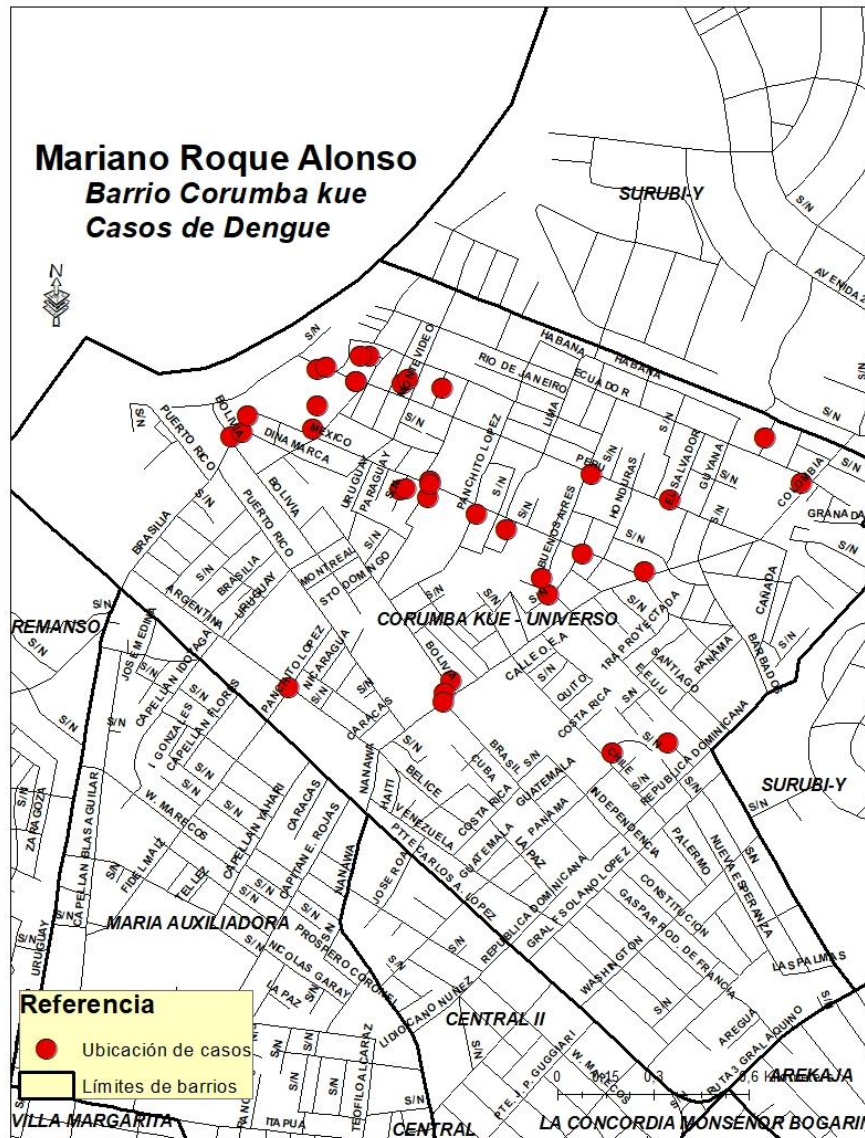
Mariano Roque Alonso
Barrio Corumba kue
Casos de Dengue

N

SURUBI-Y
S/N
AVENIDA

S/N
MONTEVIDEO
HABANA
HABANA
RIO DE JANEIRO
ECUADOR
N/S
PUERTO RICO
BOLIVIA
S/N
LIMA
S/N
MEXICO
DINAMARCA
URUGUAY
PARAGUAY
PANCHITO LOPEZ
PERU S/N
HONDURAS
EL SALVADOR
GUYANA
S/N
COLOMBIA
S/N
GRANADA
S/N
BOLIVIA
PUERTO RICO
S/N
BRASILIA
BRASILIA
MONTREAL
STO DOMINGO
S/N
BUENOS AIRES
S/N
S/N
S/N
CAÑADA
ARGENTINA
URUGUAY
S/N
S/N
S/N
1RA PROYECTADA
REMANSO
CORUMBA KUE - UNIVERSO
S/N
JOSE MEDINA
CAPELLAN IDOYAGA
PANCHITO LOPEZ
NICARAGUA
BOLIVIA
CALLE O.E.A
SANTIAGO
PANAMA
BARBADOS
S/N
CAPELLAN FLORES
S/N
S/N
S/N
QUITO
EEUU
S/N
I. GONZALES
CAPELLAN
CARACAS
COSTA RICA
SN
REPUBLICA DOMINICANA
S/N
S/N
S/N
S/N
BRASIL S/N
CHILE
S/N
SURUBI-Y
ZARAGOZA
CAPELLAN BLAS AGUILAR
S/N
W. MARECOS
S/N
CAPELLAN YAHARI
CARACAS
NANAWA
HAITI
BELICE
CUBA
GUATEMALA
INDEPENDENCIA
S/N
S/N
VENEZUELA
COSTA RICA
PANAMA
PALERMO
NUEVA ESPERANZA
FIDEL MAIZ
TELLEZ
S/N
CAPITAN E. ROJAS
NANAWA
JOSE ROA
PTE CARLOS A. LOPEZ
GUATEMALA
LA PAZ
REPUBLICA DOMINICANA
GRAL SOLANO LOPEZ
CONSTITUCION
SN
URUGUAY
MARIA AUXILIADORA
S/N
S/N
PROSPERO CORONEL
S/N
S/N
GASPAR ROD. DE FRANCIA
S/N
LAS PALMAS
NICOLAS GARAY
S/N
WASHINGTON
S/N
LA PAZ
S/N
LIDIO CANO NUÑEZ
CENTRAL II
S/N
AREGUA
S
TEOFILO ALCARAZ
S/N
PTE. J. P. GUGGIARI
W. MARECOS
RUTA 3 GRAL AQUINO
AREKAJA
0 0,15 0,3 0,6 Km
ITA PUA
VILLA MARGARITA
CENTRAL
LA CONCORDIA MONSEÑOR BOGARIN

Referencia
Ubicación de casos
Límites de barrios